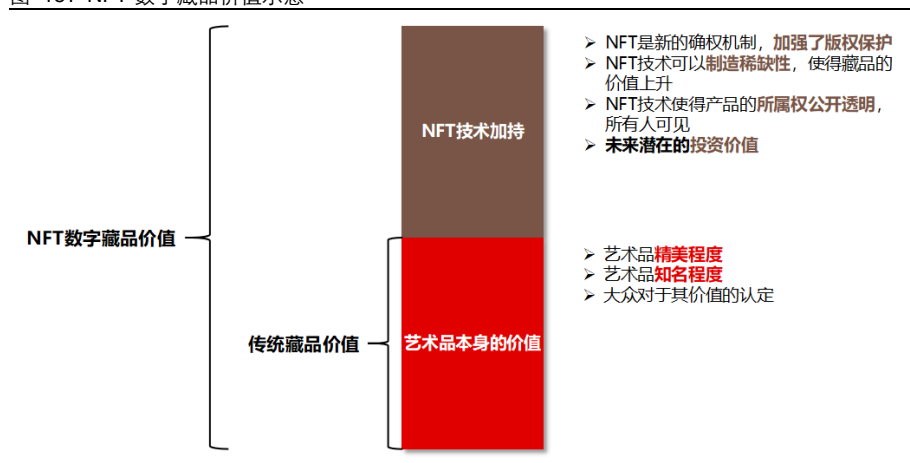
图 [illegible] NFT数字藏品价值示意

NFT数字藏品价值

传统藏品价值

NFT技术加持

艺术品本身的价值

➢ NFT是新的确权机制，加强了版权保护
➢ NFT技术可以制造稀缺性，使得藏品的价值上升
➢ NFT技术使得产品的所属权公开透明，所有人可见
➢ 未来潜在的投资价值

➢ 艺术品精美程度
➢ 艺术品知名程度
➢ 大众对于其价值的认定